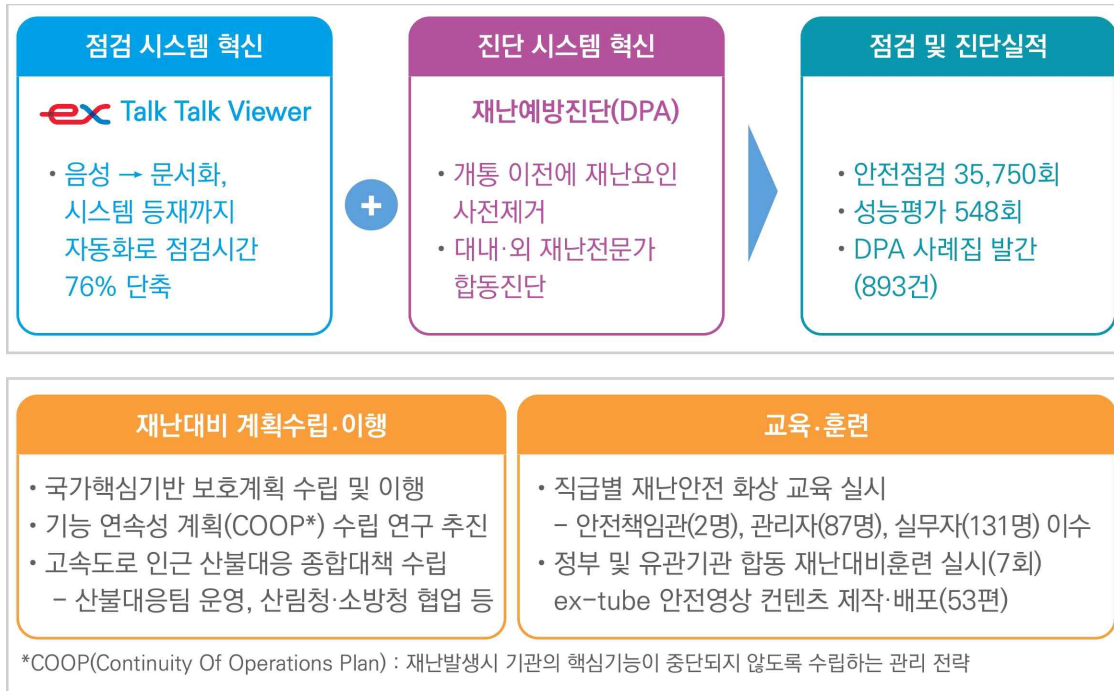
점검 시스템 혁신

ex Talk Talk Viewer

• 음성 → 문서화, 시스템 등재까지 자동화로 점검시간 76% 단축

+

진단 시스템 혁신

재난예방진단(DPA)

• 개통 이전에 재난요인 사전제거
• 대내·외 재난전문가 합동진단

점검 및 진단실적

• 안전점검 35,750회
• 성능평가 548회
• DPA 사례집 발간 (893건)

재난대비 계획수립·이행

• 국가핵심기반 보호계획 수립 및 이행
• 기능 연속성 계획(COOP*) 수립 연구 추진
• 고속도로 인근 산불대응 종합대책 수립
– 산불대응팀 운영, 산림청·소방청 협업 등

교육·훈련

• 직급별 재난안전 화상 교육 실시
– 안전책임관(2명), 관리자(87명), 실무자(131명) 이수
• 정부 및 유관기관 합동 재난대비훈련 실시(7회)
ex-tube 안전영상 컨텐츠 제작·배포(53편)

*COOP(Continuity Of Operations Plan) : 재난발생시 기관의 핵심기능이 중단되지 않도록 수립하는 관리 전략